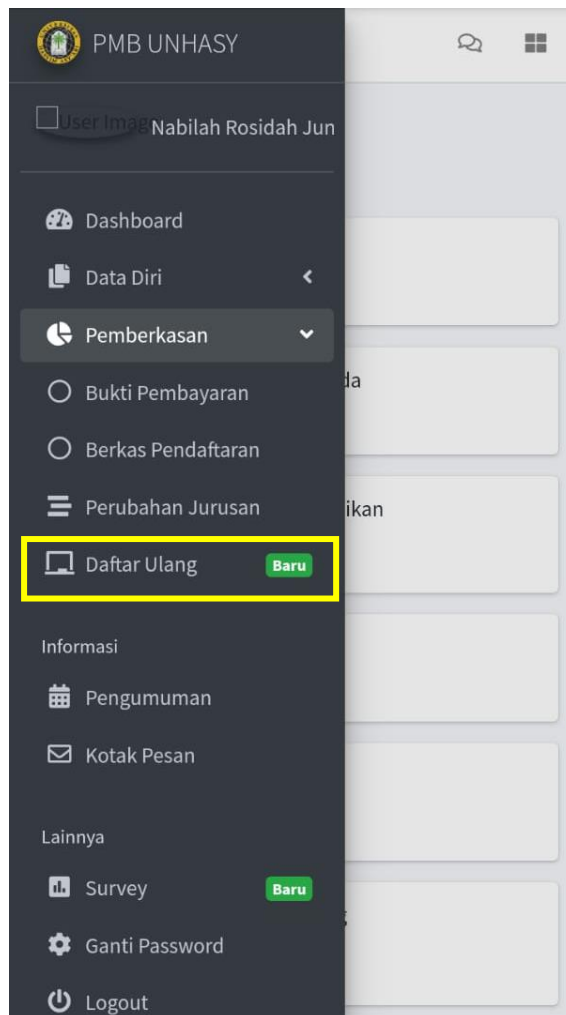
PMB UNHASY

User Image Nabilah Rosidah Jun

Dashboard

Data Diri

Pemberkasan

Bukti Pembayaran

Berkas Pendaftaran

Perubahan Jurusan

Daftar Ulang Baru

Informasi

Pengumuman

Kotak Pesan

Lainnya

Survey Baru

Ganti Password

Logout

da

ikan